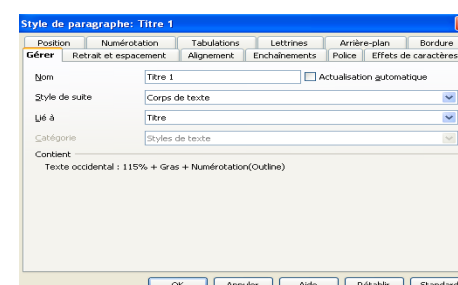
Style de paragraphe: Titre 1

Position | Numérotation | Tabulations | Lettrines | Arrière-plan | Bordure

Gérer | Retrait et espacement | Alignement | Enchaînements | Police | Effets de caractères

Nom: Titre 1
Actualisation automatique

Style de suite: Corps de texte

Lié à: Titre

Catégorie: Styles de texte

Contient

Texte occidental : 115% + Gras + Numérotation(Outline)

OK | Annuler | Aide | Rétablir | Standard